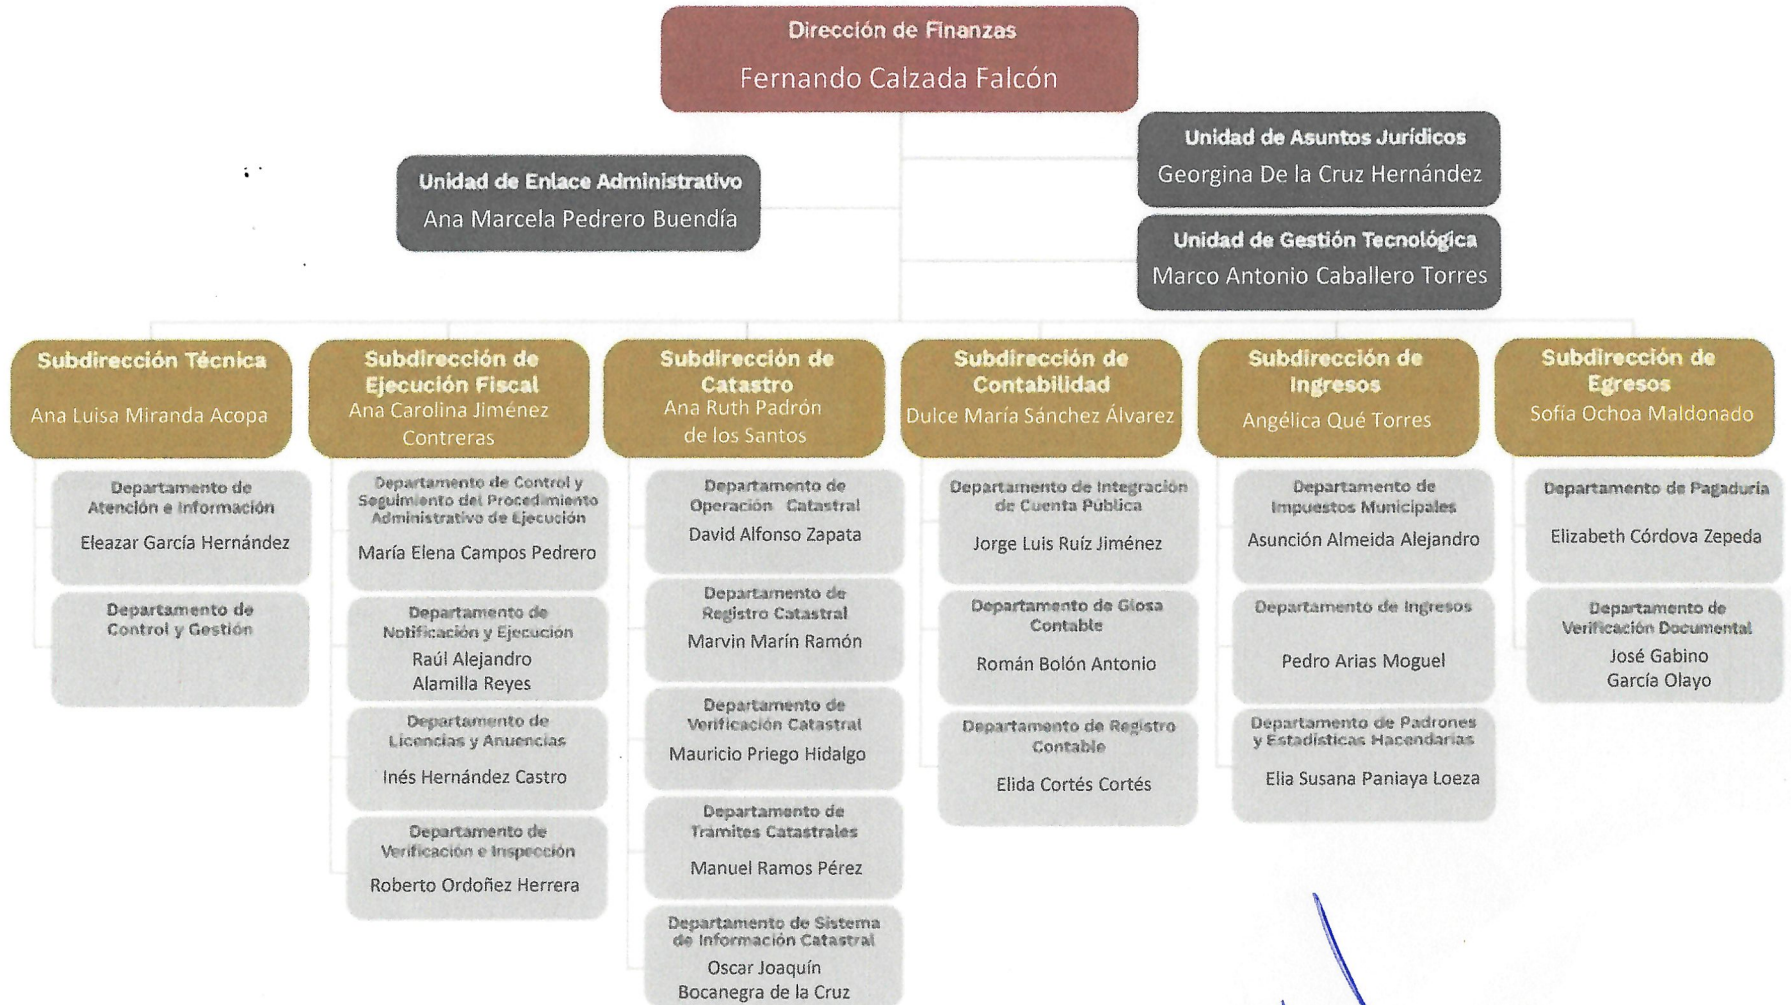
Dirección de Finanzas
Fernando Calzada Falcón

Unidad de Asuntos Jurídicos
Georgina De la Cruz Hernández

Unidad de Enlace Administrativo
Ana Marcela Pedrero Buendía

Unidad de Gestión Tecnológica
Marco Antonio Caballero Torres

Subdirección Técnica
Ana Luisa Miranda Acopa

Departamento de Atención e Información
Eleazar García Hernández

Departamento de Control y Gestión

Subdirección de Ejecución Fiscal
Ana Carolina Jiménez Contreras

Departamento de Control y Seguimiento del Procedimiento Administrativo de Ejecución
María Elena Campos Pedrero

Departamento de Notificación y Ejecución
Raúl Alejandro Alamilla Reyes

Departamento de Licencias y Anuencias
Inés Hernández Castro

Departamento de Verificación e Inspección
Roberto Ordoñez Herrera

Subdirección de Catastro
Ana Ruth Padrón de los Santos

Departamento de Operación Catastral
David Alfonso Zapata

Departamento de Registro Catastral
Marvin Marín Ramón

Departamento de Verificación Catastral
Mauricio Priego Hidalgo

Departamento de Tramites Catastrales
Manuel Ramos Pérez

Departamento de Sistema de Información Catastral
Oscar Joaquín Bocanegra de la Cruz

Subdirección de Contabilidad
Dulce María Sánchez Álvarez

Departamento de Integración de Cuenta Pública
Jorge Luis Ruíz Jiménez

Departamento de Glosa Contable
Román Bolón Antonio

Departamento de Registro Contable
Elida Cortés Cortés

Subdirección de Ingresos
Angélica Qué Torres

Departamento de Impuestos Municipales
Asunción Almeida Alejandro

Departamento de Ingresos
Pedro Arias Moguel

Departamento de Padrones y Estadísticas Hacendarias
Elia Susana Paniaya Loeza

Subdirección de Egresos
Sofía Ochoa Maldonado

Departamento de Pagaduría
Elizabeth Córdova Zepeda

Departamento de Verificación Documental
José Gabino García Olayo